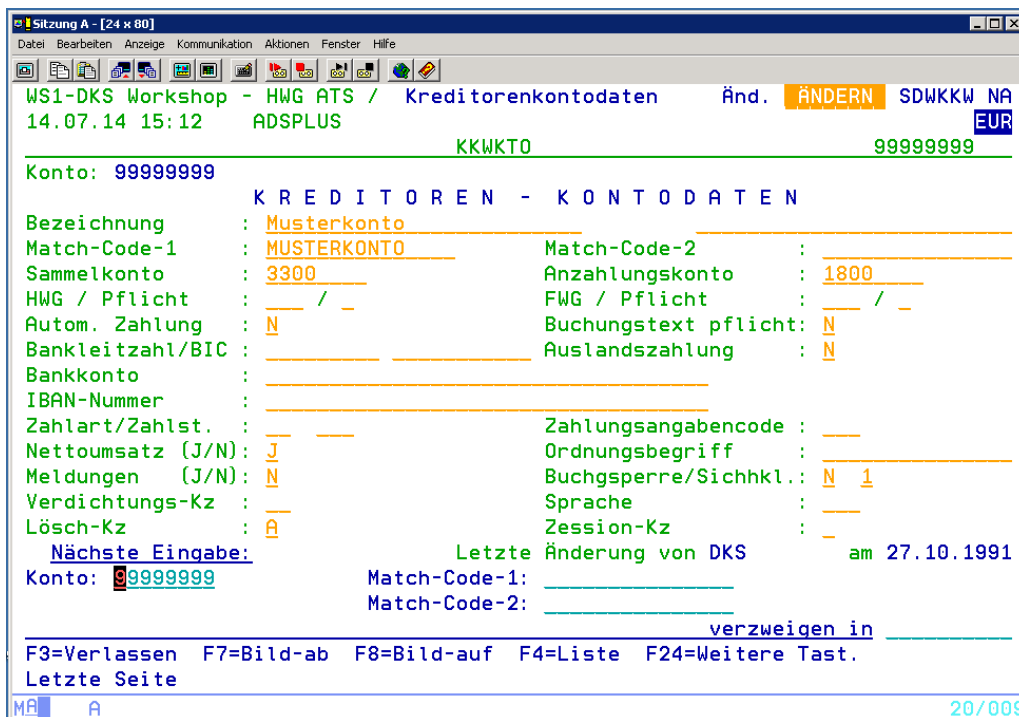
Sitzung A - [24 x 80]
Datei Bearbeiten Anzeige Kommunikation Aktionen Fenster Hilfe

WS1-DKS Workshop - HWG ATS / Kreditorenkontodaten Änd. ÄNDERN SDWKKW NA
14.07.14 15:12 ADSPLUS EUR
KKWKTO 99999999
Konto: 99999999
K R E D I T O R E N - K O N T O D A T E N
Bezeichnung : Musterkonto
Match-Code-1 : MUSTERKONTO Match-Code-2 :
Sammelkonto : 3300 Anzahlungskonto : 1800
HWG / Pflicht : / FWG / Pflicht : /
Autom. Zahlung : N Buchungstext pflicht: N
Bankleitzahl/BIC : Auslandszahlung : N
Bankkonto :
IBAN-Nummer :
Zahlart/Zahlst. : Zahlungsangabencode :
Nettoumsatz (J/N): J Ordnungsbegriff :
Meldungen (J/N): N Buchsperre/Sichhkl.: N 1
Verdichtungs-Kz : Sprache :
Lösch-Kz : A Zession-Kz :
Nächste Eingabe: Letzte Änderung von DKS am 27.10.1991
Konto: 99999999 Match-Code-1:
Match-Code-2:
verzweigen in
F3=Verlassen F7=Bild-ab F8=Bild-auf F4=Liste F24=Weitere Tast.
Letzte Seite
MA A 20/009